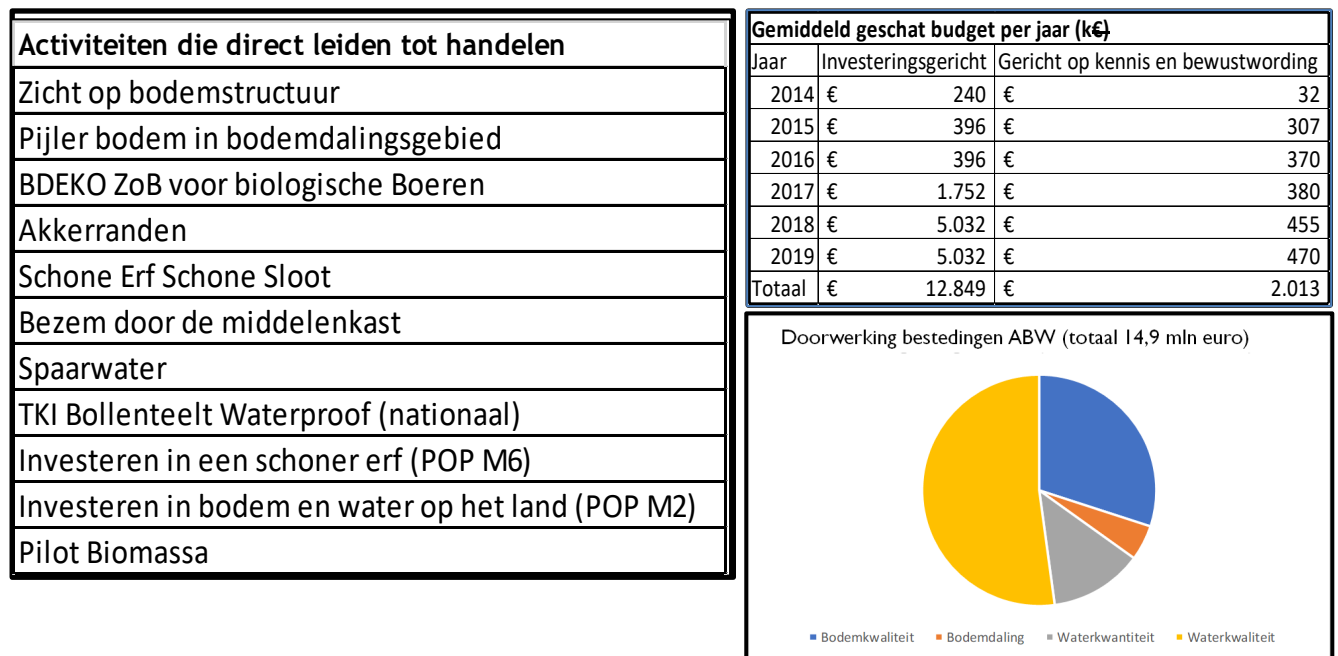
| Activiteiten die direct leiden tot handelen |
|---|
| Zicht op bodemstructuur |
| Pijler bodem in bodemdalingsgebied |
| BDEKO ZoB voor biologische Boeren |
| Akkerranden |
| Schone Erf Schone Sloot |
| Bezem door de middelenkast |
| Spaarwater |
| TKI Bollenteelt Waterproof (nationaal) |
| Investeren in een schoner erf (POP M6) |
| Investeren in bodem en water op het land (POP M2) |
| Pilot Biomassa |

Gemiddeld geschat budget per jaar (k€)

| Jaar | Investeringsgericht | Gericht op kennis en bewustwording |
|---|---|---|
| 2014 | € 240 | € 32 |
| 2015 | € 396 | € 307 |
| 2016 | € 396 | € 370 |
| 2017 | € 1.752 | € 380 |
| 2018 | € 5.032 | € 455 |
| 2019 | € 5.032 | € 470 |
| Totaal | € 12.849 | € 2.013 |

Doorwerking bestedingen ABW (totaal 14,9 mln euro)

Bodemkwaliteit Bodemdaling Waterkwantiteit Waterkwaliteit